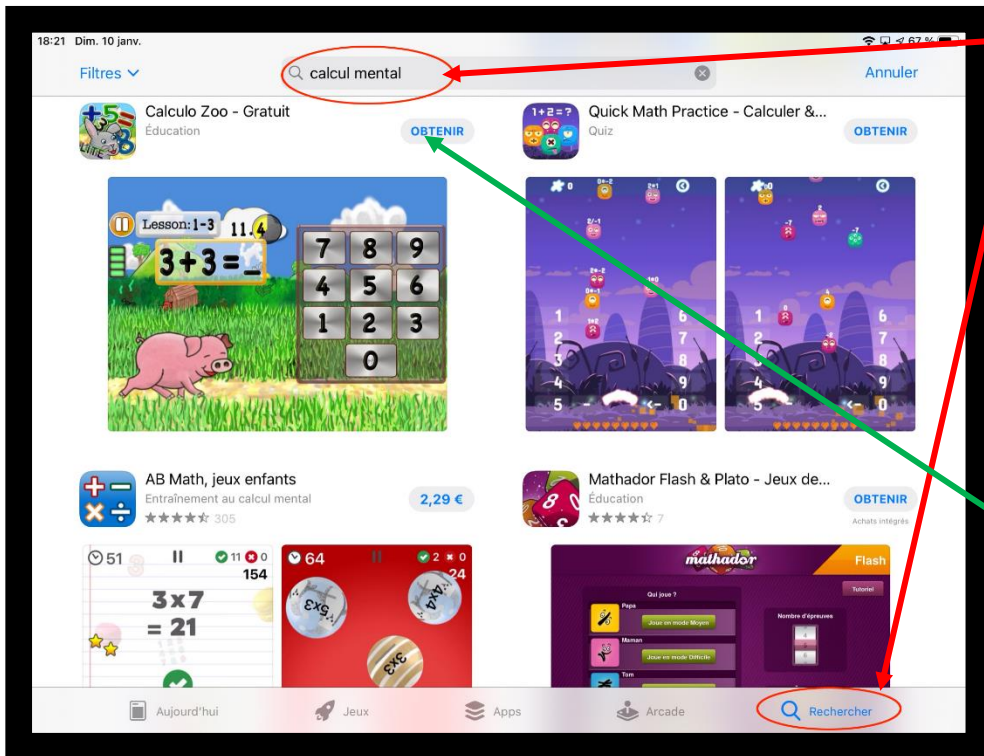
18:21 Dim. 10 janv.

67 %

Filtres

calcul mental

Annuler

Calculo Zoo - Gratuit
Éducation
OBTENIR

Quick Math Practice - Calculer &...
Quiz
OBTENIR

Lesson: 1-3
11.4
$3+3=\_$
7 8 9
4 5 6
1 2 3
0

AB Math, jeux enfants
Entraînement au calcul mental
★★★★☆ 305
2,29 €

Mathador Flash & Plato - Jeux de...
Éducation
★★★★☆ 7
OBTENIR
Achats intégrés

51
11 0
154
3x7
= 21

64
2 0
24
5x3
4x7
3x3

mathador
Flash
Tutoriel
Qui joue ?
Papa
Joue en mode Moyen
Maman
Joue en mode Difficile
Tom
Nombre d'épreuves

Aujourd'hui
Jeux
Apps
Arcade
Rechercher